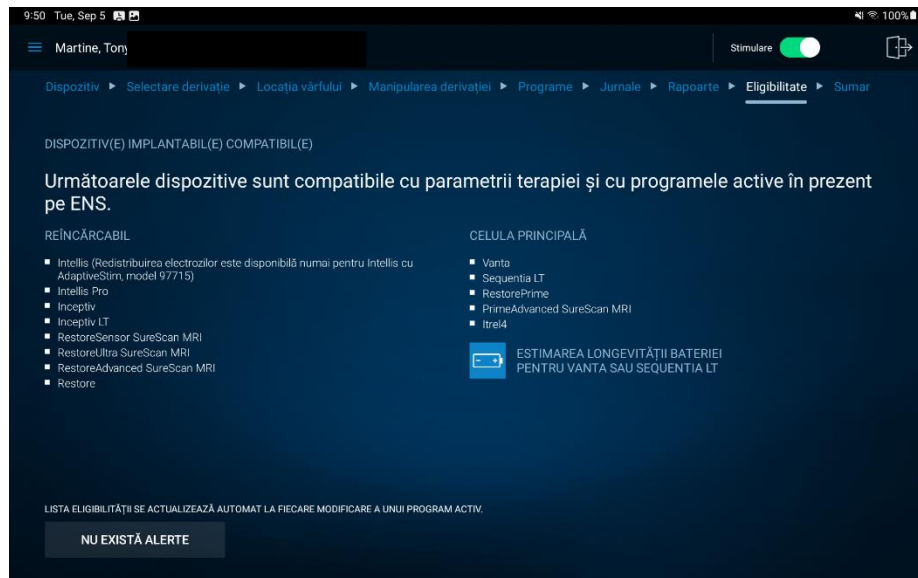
9:50 Tue, Sep 5

100%

Martine, Tony

Stimulare

Dispozitiv ▶ Selectare derivație ▶ Locația vârfului ▶ Manipularea derivației ▶ Programe ▶ Jurnale ▶ Rapoarte ▶ Eligibilitate ▶ Sumar

DISPOZITIV(E) IMPLANTABIL(E) COMPATIBIL(E)

Următoarele dispozitive sunt compatibile cu parametrii terapiei și cu programele active în prezent pe ENS.

REÎNCĂRCABIL

- Intellis (Redistribuirea electrozilor este disponibilă numai pentru Intellis cu AdaptiveStim, model 97715)
- Intellis Pro
- Inceptiv
- Inceptiv LT
- RestoreSensor SureScan MRI
- RestoreUltra SureScan MRI
- RestoreAdvanced SureScan MRI
- Restore

CELULA PRINCIPALĂ

- Vanta
- Sequentia LT
- RestorePrime
- PrimeAdvanced SureScan MRI
- Itrel4

ESTIMAREA LONGEVITĂȚII BATERIEI PENTRU VANTA SAU SEQUENTIA LT

LISTA ELIGIBILITĂȚII SE ACTUALIZEAZĂ AUTOMAT LA FIECARE MODIFICARE A UNUI PROGRAM ACTIV.

NU EXISTĂ ALERTE